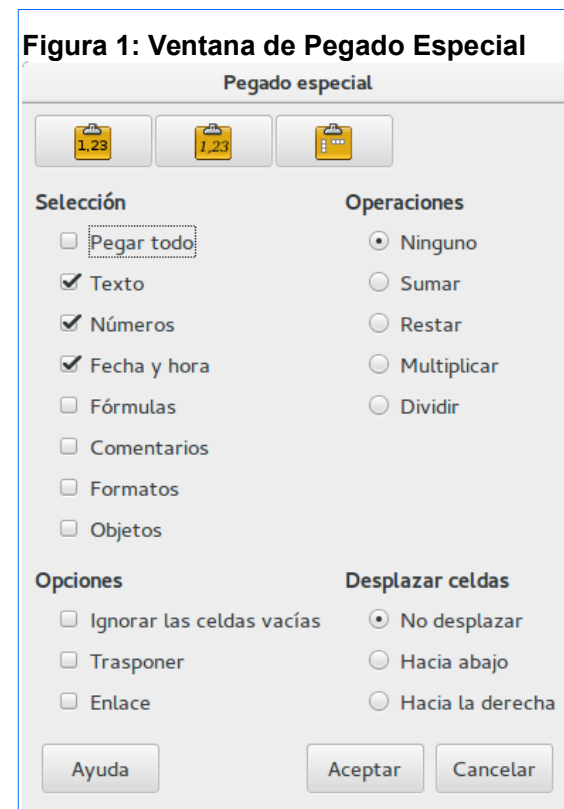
Figura 1: Ventana de Pegado Especial

Pegado especial

1,23 1,23

Selección
Pegar todo
Texto
Números
Fecha y hora
Fórmulas
Comentarios
Formatos
Objetos

Operaciones
Ninguno
Sumar
Restar
Multiplicar
Dividir

Opciones
Ignorar las celdas vacías
Trasponer
Enlace

Desplazar celdas
No desplazar
Hacia abajo
Hacia la derecha

Ayuda
Aceptar
Cancelar